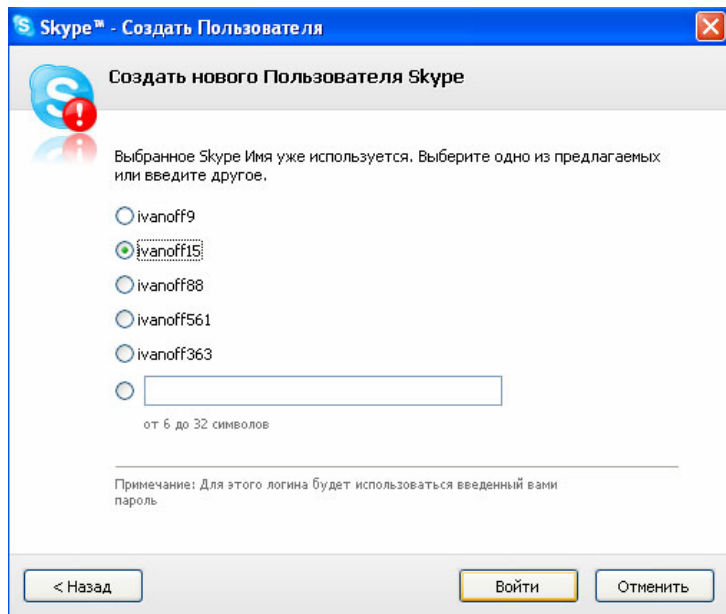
Skype™ - Создать Пользователя

Создать нового Пользователя Skype

Выбранное Skype Имя уже используется. Выберите одно из предлагаемых или введите другое.

ivanoff9

ivanoff15

ivanoff88

ivanoff561

ivanoff363

от 6 до 32 символов

Примечание: Для этого логина будет использоваться введенный вами пароль

< Назад

Войти

Отменить